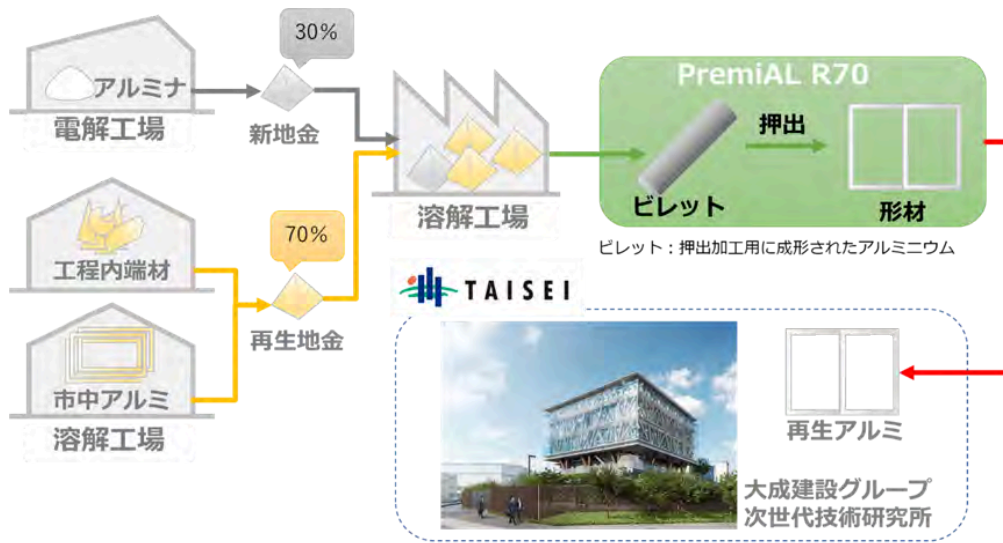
アルミナ
電解工場

30%
新地金

工程内端材

市中アルミ
溶解工場

70%
再生地金

溶解工場

PremiAL R70
押出
ビレット
形材

ビレット：押出加工用に成形されたアルミニウム

TAISEI

再生アルミ

大成建設グループ
次世代技術研究所